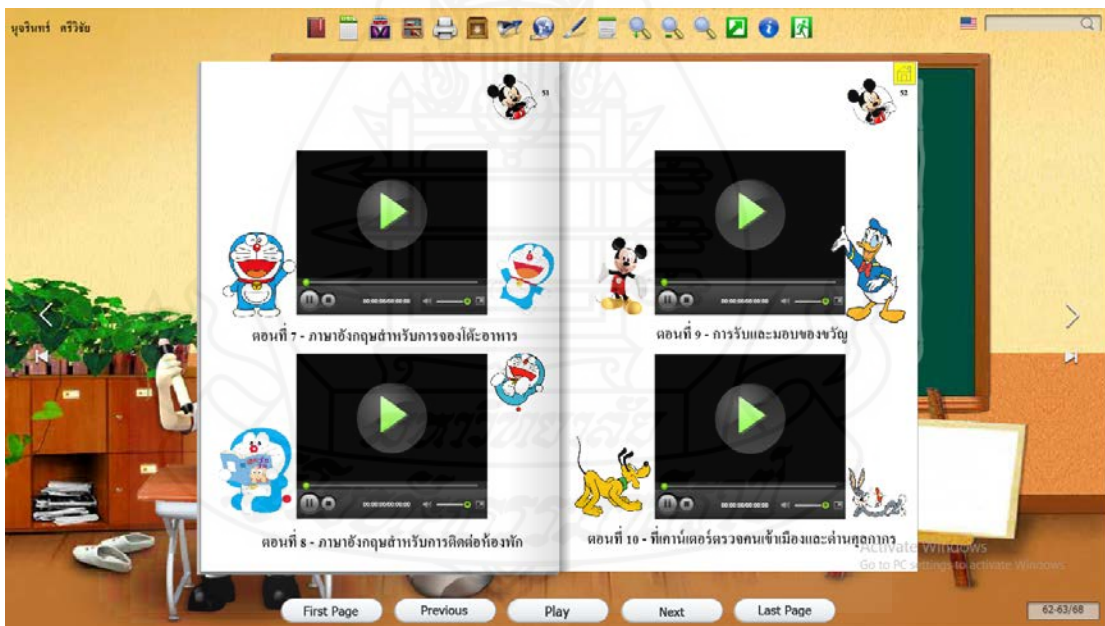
บุจรินทร์ ศรีวิชัย

51

52

00:00:00/00:00:00

ตอนที่ 7 - ภาษาอังกฤษสำหรับการจองโต๊ะอาหาร

00:00:00/00:00:00

ตอนที่ 9 - การรับและมอบของขวัญ

00:00:00/00:00:00

ตอนที่ 8 - ภาษาอังกฤษสำหรับการติดต่อห้องพัก

00:00:00/00:00:00

ตอนที่ 10 - ที่เคาน์เตอร์ตรวจคนเข้าเมืองและด่านศุลกากร

Activate Windows
Go to PC settings to activate Windows

First Page Previous Play Next Last Page

62-63/68